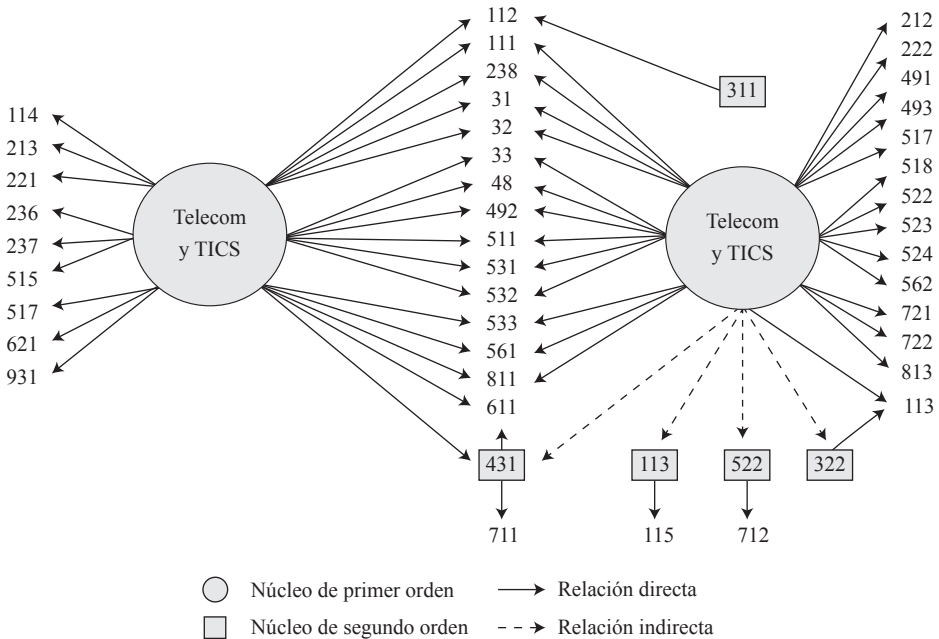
114
213
221
236
237
515
517
621
931

Telecom y TICS

112
111
238
31
32
33
48
492
511
531
532
533
561
811
611

311

431
711

Telecom y TICS

212
222
491
493
517
518
522
523
524
562
721
722
813
113

113
115

522
712

322

Núcleo de primer orden
Núcleo de segundo orden
Relación directa
Relación indirecta